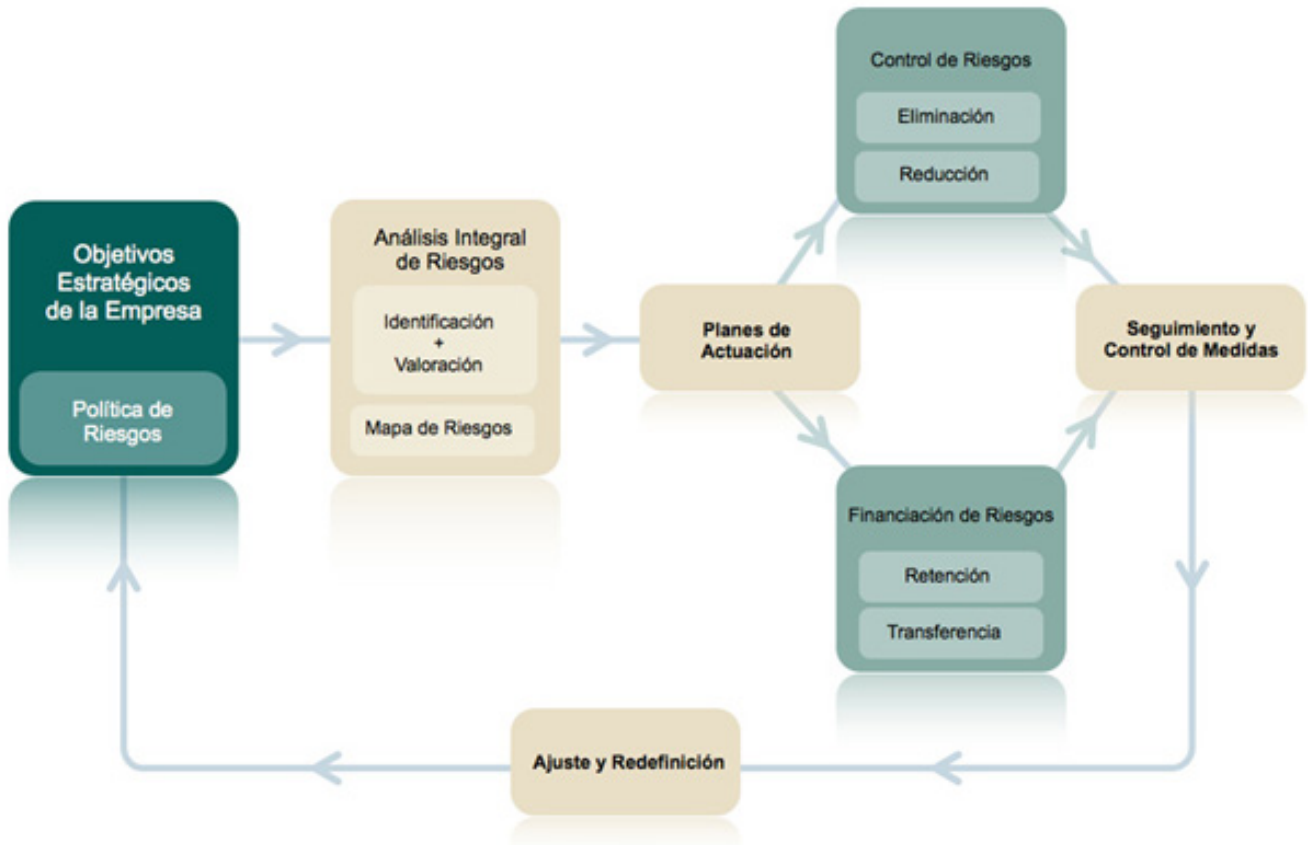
Objetivos Estratégicos de la Empresa

Política de Riesgos

Análisis Integral de Riesgos

Identificación + Valoración

Mapa de Riesgos

Planes de Actuación

Control de Riesgos

Eliminación

Reducción

Financiación de Riesgos

Retención

Transferencia

Seguimiento y Control de Medidas

Ajuste y Redefinición